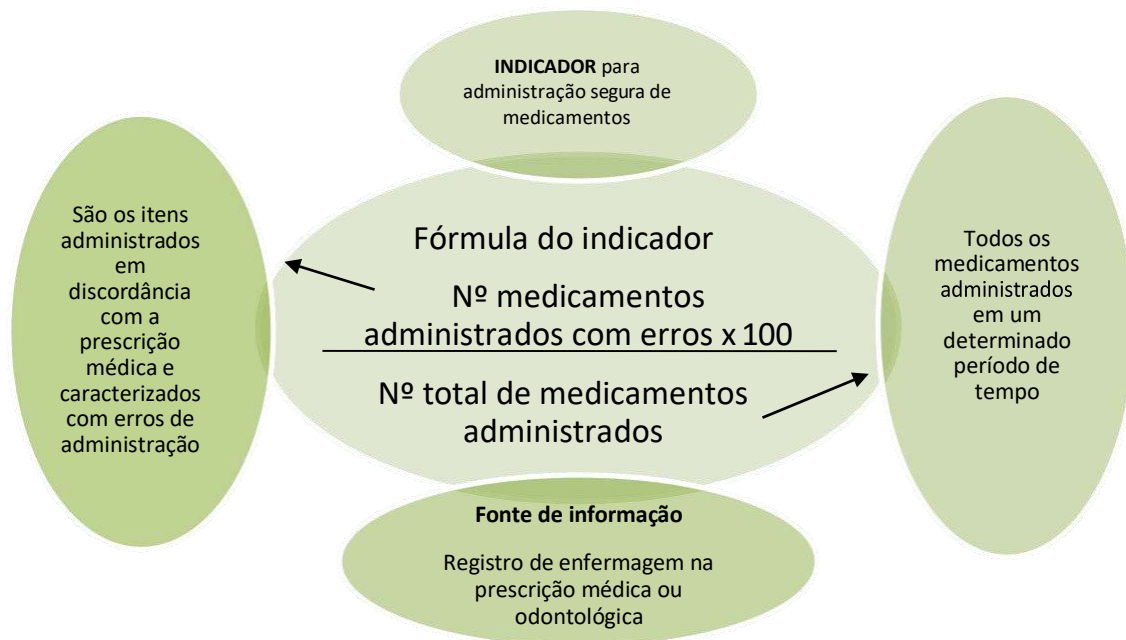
**INDICADOR** para administração segura de medicamentos

São os itens administrados em discordância com a prescrição médica e caracterizados com erros de administração

Fórmula do indicador

Nº medicamentos administrados com erros x 100

Nº total de medicamentos administrados

Todos os medicamentos administrados em um determinado período de tempo

**Fonte de informação**

Registro de enfermagem na prescrição médica ou odontológica